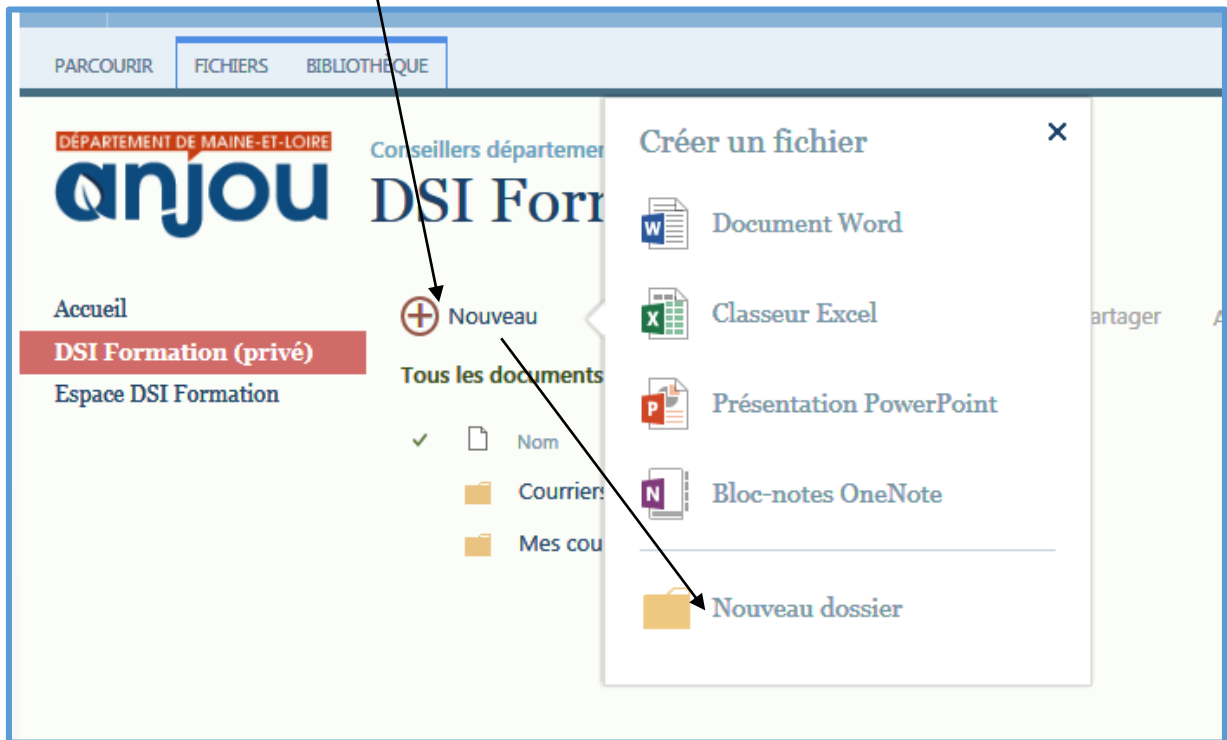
PARCOURIR FICHIERS BIBLIOTHEQUE

DÉPARTEMENT DE MAINE-ET-LOIRE
anjou

Conseillers départemen

DSI Form

Accueil
DSI Formation (privé)
Espace DSI Formation

Nouveau

Tous les documents

Nom

Courriers

Mes cou

artager

A

Créer un fichier

×

Document Word

Classeur Excel

Présentation PowerPoint

Bloc-notes OneNote

Nouveau dossier